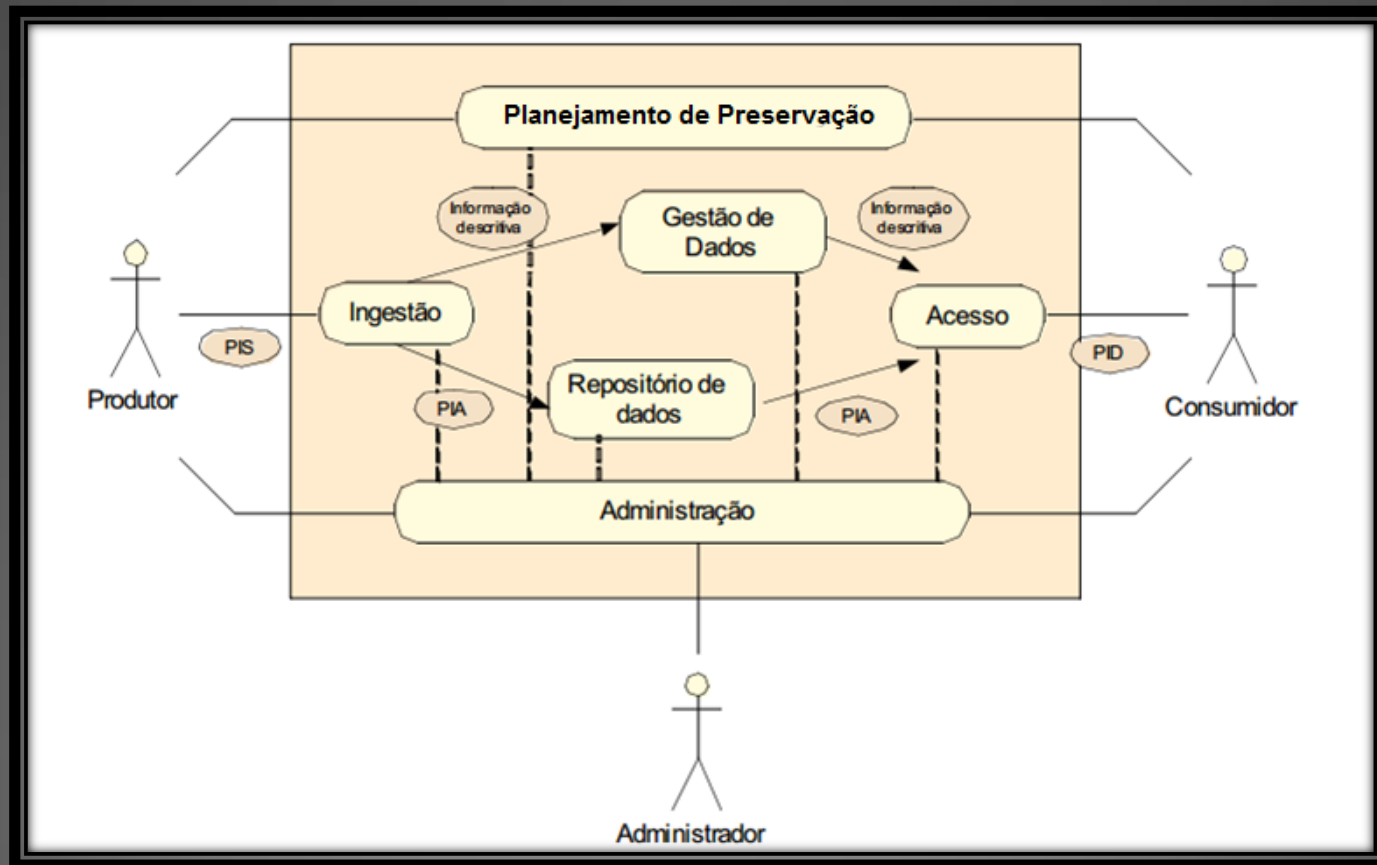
Planejamento de Preservação

Informação descritiva

Gestão de Dados

Informação descritiva

Produtor

PIS

Ingestão

Acesso

PID

Consumidor

PIA

Repositório de dados

PIA

Administração

Administrador